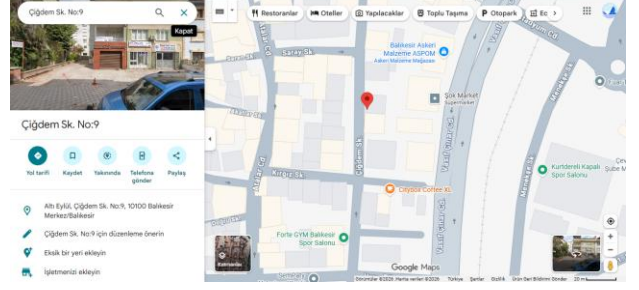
Çiğdem Sk. No:9

Kapat

Restoranlar
Oteller
Yapılacaklar
Toplu Taşıma
Otopark
Ec

Çiğdem Sk. No:9

Yol tarifi
Kaydet
Yakınında
Telefona gönder
Paylaş

Altı Eylül, Çiğdem Sk. No:9, 10100 Balıkesir Merkez/Balıkesir

Çiğdem Sk. No:9 için düzenleme önerin

Eksik bir yeri ekleyin

İşletmenizi ekleyin

Saray Sk.
Balıkesir Askeri Malzeme ASPOM
Askeri Malzeme Mağazası
Şok Market
Supermarket
Kırgız Sk.
Çiğdem Sk.
Çiğdem Sk.
Vasıf Çınar Cd.
Vasıf Çınar Cd.
Milli Kuvvetler Cd.
Citydia Coffee XL
Kurtdereli Kapalı Spor Salonu
Forte GYM Balıkesir Spor Salonu
Çev Şube M
Katmanlar
Google Maps
Görüntüler ©2026, Harita verileri ©2026 Türkiye Şartlar Gizlilik Ürün Geri Bildirimi Gönder 20 m